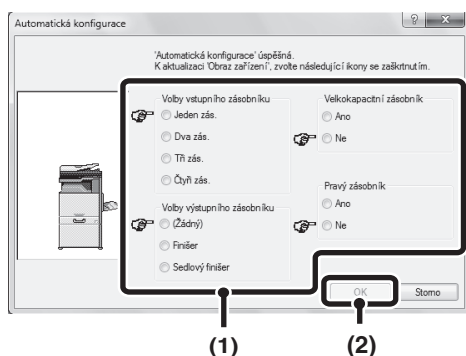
Automatická konfigurace

? X

'Automatická konfigurace' úspěšná.
K aktualizaci 'Obraz zařízení', zvolte následující ikony se zaškrtnutím.

Volby vstupního zásobníku
Jeden zás.
Dva zás.
Tři zás.
Čtyři zás.

Velkokapacitní zásobník
Ano
Ne

Pravý zásobník
Ano
Ne

Volby výstupního zásobníku
(Žádný)
Finišer
Sedlový finišer

OK
Storno

(1)
(2)